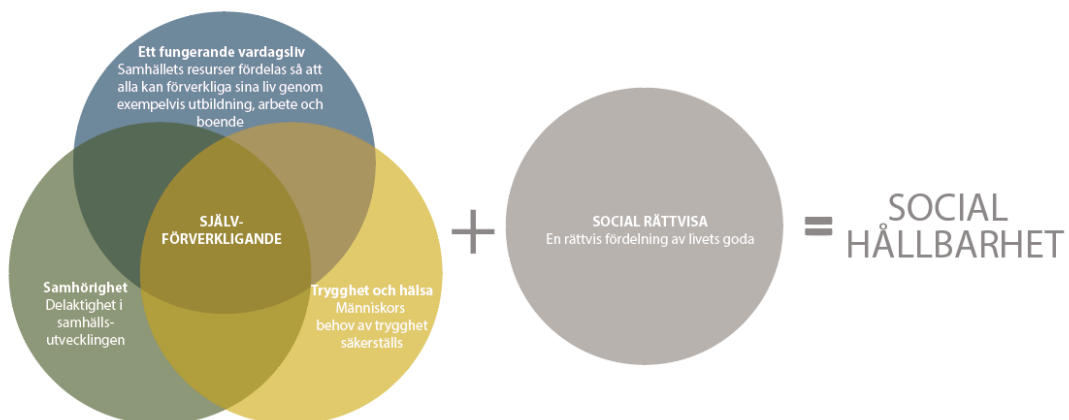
Ett fungerande vardagsliv
Samhällets resurser fördelas så att alla kan förverkliga sina liv genom exempelvis utbildning, arbete och boende

SJÄLV-
FÖRVERKLIGANDE

Samhörighet
Delaktighet i samhälls-utvecklingen

Trygghet och hälsa
Människors behov av trygghet säkerställs

+

SOCIAL RÄTTVISA
En rättvis fördelning av livets goda

=

SOCIAL
HÅLLBARHET